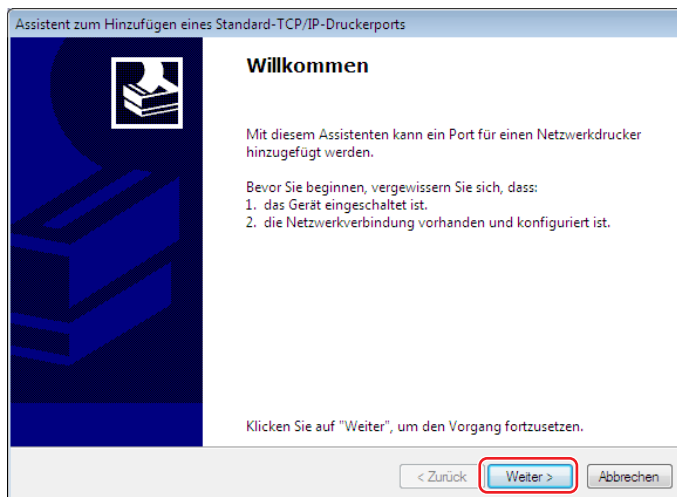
Assistent zum Hinzufügen eines Standard-TCP/IP-Druckerports

Willkommen

Mit diesem Assistenten kann ein Port für einen Netzwerkdrucker hinzugefügt werden.

Bevor Sie beginnen, vergewissern Sie sich, dass:
1. das Gerät eingeschaltet ist.
2. die Netzwerkverbindung vorhanden und konfiguriert ist.

Klicken Sie auf "Weiter", um den Vorgang fortzusetzen.

< Zurück Weiter > Abbrechen